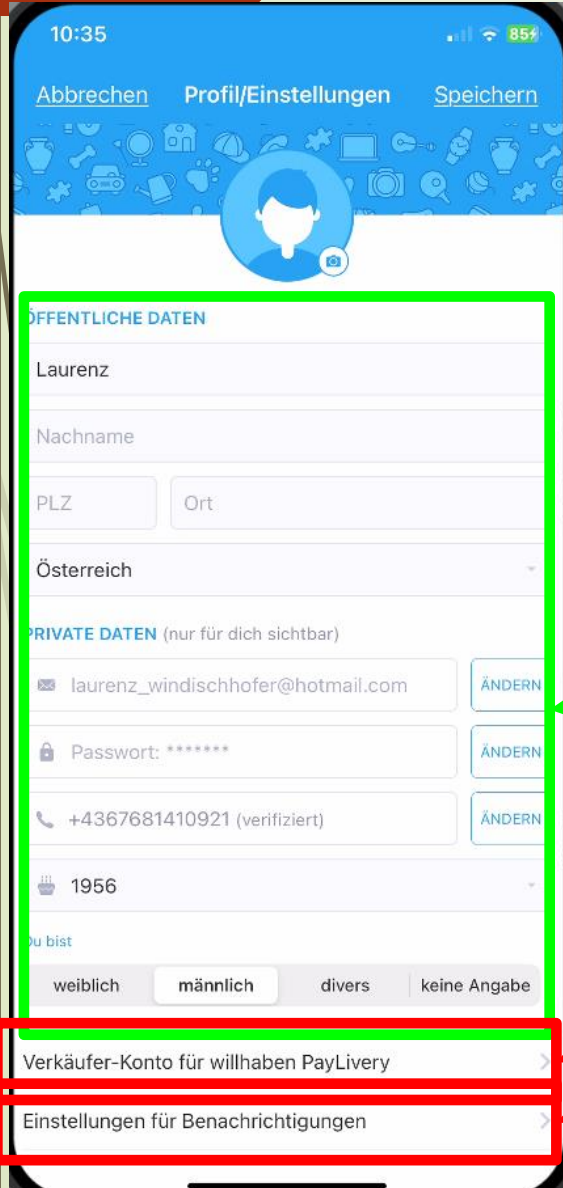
10:35

85

Abbrechen Profil/Einstellungen Speichern

ÖFFENTLICHE DATEN

Laurenz

Nachname

PLZ

Ort

Österreich

PRIVATE DATEN (nur für dich sichtbar)

laurenz_windischhofer@hotmail.com ÄNDERN

Passwort: ******* ÄNDERN

+4367681410921 (verifiziert) ÄNDERN

1956

Du bist

weiblich männlich divers keine Angabe

Verkäufer-Konto für willhaben PayLivery

Einstellungen für Benachrichtigungen